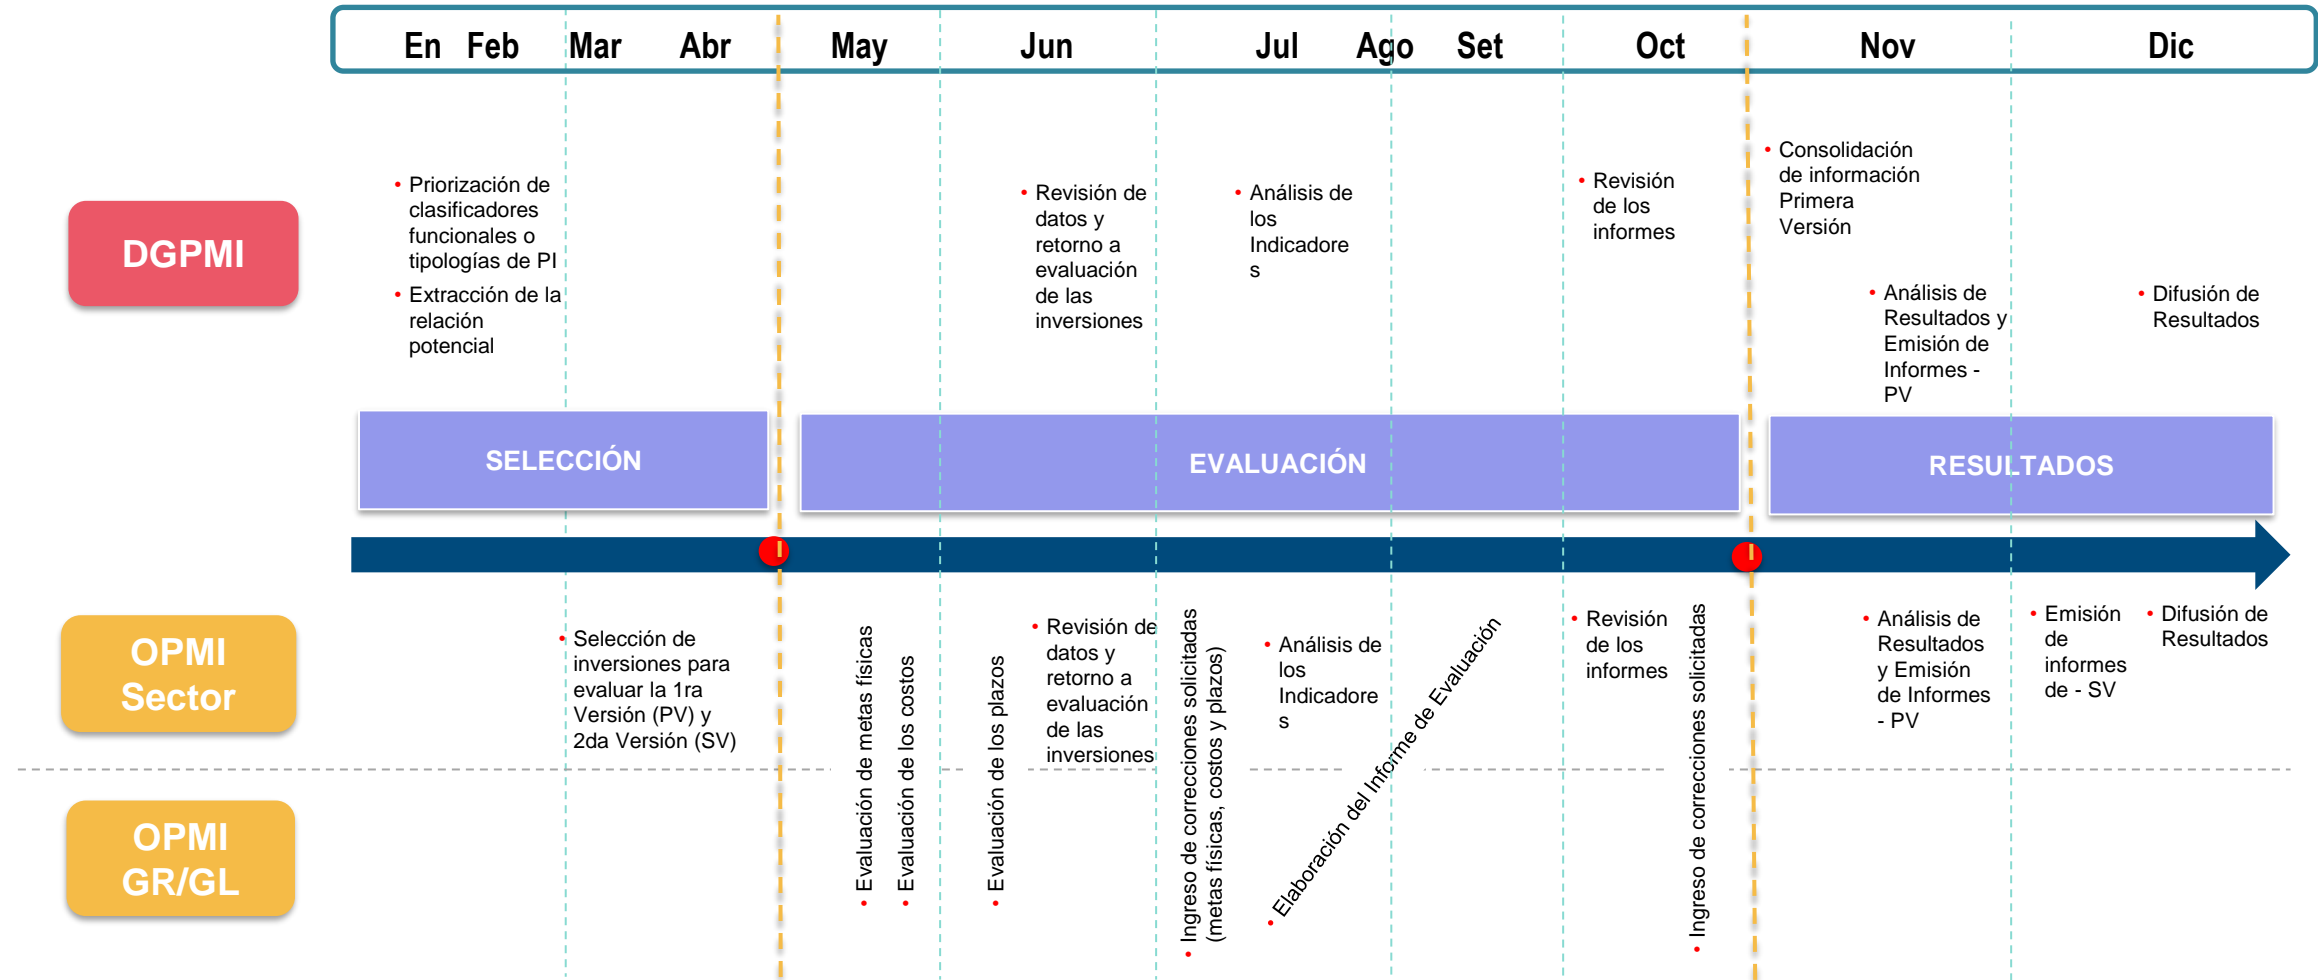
En Feb Mar Abr May Jun Jul Ago Set Oct Nov Dic

DGPMI

• Priorización de clasificadores funcionales o tipologías de PI
• Extracción de la relación potencial

• Revisión de datos y retorno a evaluación de las inversiones

• Análisis de los Indicadore s

• Revisión de los informes

• Consolidación de información Primera Versión

• Análisis de Resultados y Emisión de Informes - PV

• Difusión de Resultados

SELECCIÓN

EVALUACIÓN

RESULTADOS

OPMI Sector

OPMI GR/GL

• Selección de inversiones para evaluar la 1ra Versión (PV) y 2da Versión (SV)

• Evaluación de metas físicas

• Evaluación de los costos

• Evaluación de los plazos

• Revisión de datos y retorno a evaluación de las inversiones

• Ingreso de correcciones solicitadas (metas físicas, costos y plazos)

• Análisis de los Indicadore s

• Elaboración del Informe de Evaluación

• Revisión de los informes

• Ingreso de correcciones solicitadas

• Análisis de Resultados y Emisión de Informes - PV

• Emisión de informes de - SV

• Difusión de Resultados